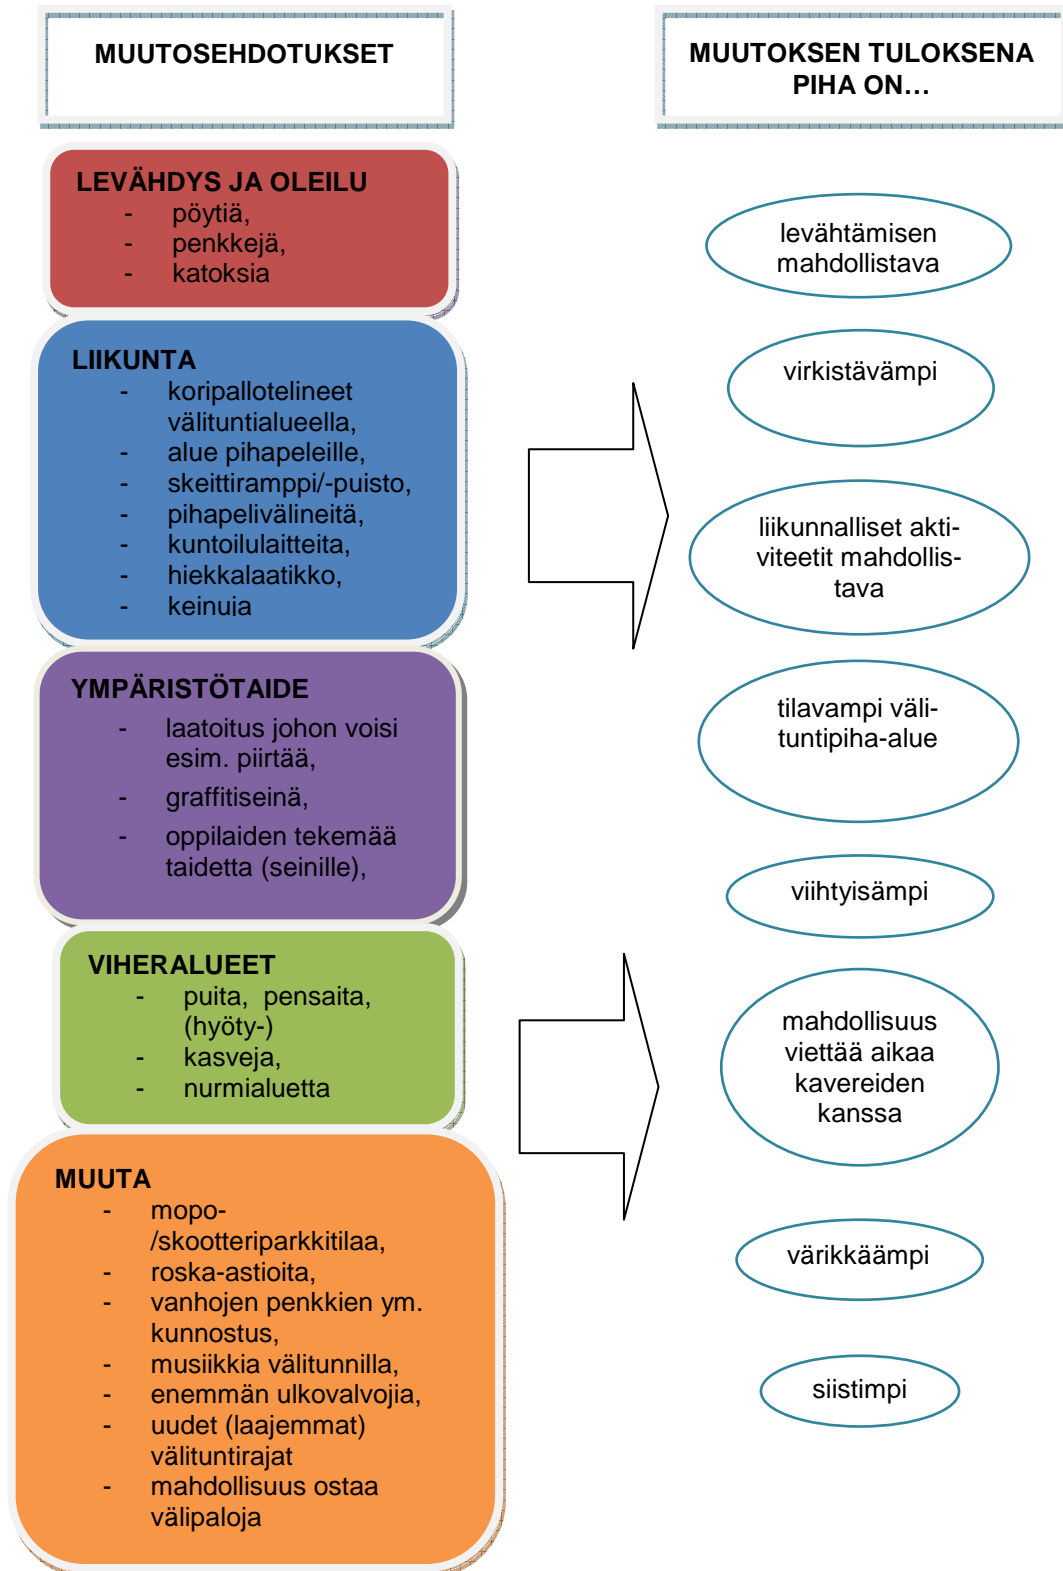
MUUTOSEHDOTUKSET

MUUTOKSEN TULOKSENA PIHA ON…

LEVÄHDYS JA OLEILU
- pöytiä,
- penkkejä,
- katoksia

LIIKUNTA
- koripallotelineet välituntialueella,
- alue pihapeleille,
- skeittiramppi/-puisto,
- pihapelivälineitä,
- kuntoilulaitteita,
- hiekkalaatikko,
- keinuja

YMPÄRISTÖTAIDE
- laatoitus johon voisi esim. piirtää,
- graffitiseinä,
- oppilaiden tekemää taidetta (seinille),

VIHERALUEET
- puita, pensaita, (hyöty-)
- kasveja,
- nurmialuetta

MUUTA
- mopo-/skootteriparkkitilaa,
- roska-astioita,
- vanhojen penkkien ym. kunnostus,
- musiikkia välitunnilla,
- enemmän ulkovalvojia,
- uudet (laajemmat) välituntirajat
- mahdollisuus ostaa välipaloja

levähtämisen mahdollistava

virkistävämpi

liikunnalliset aktiviteetit mahdollistava

tilavampi välituntipiha-alue

viihtyisämpi

mahdollisuus viettää aikaa kavereiden kanssa

värikkäämpi

siistimpi